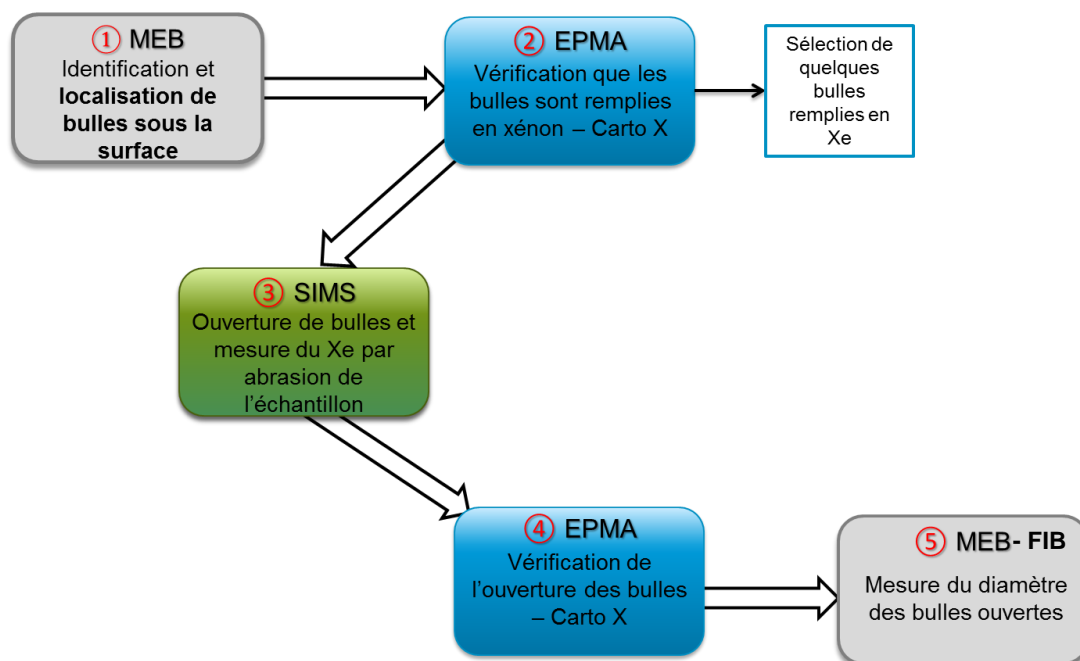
① MEB
Identification et **localisation de bulles sous la surface**

② EPMA
Vérification que les bulles sont remplies en xénon – Carto X

Sélection de quelques bulles remplies en Xe

③ SIMS
Ouverture de bulles et mesure du Xe par abrasion de l'échantillon

④ EPMA
Vérification de l'ouverture des bulles – Carto X

⑤ MEB- FIB
Mesure du diamètre des bulles ouvertes